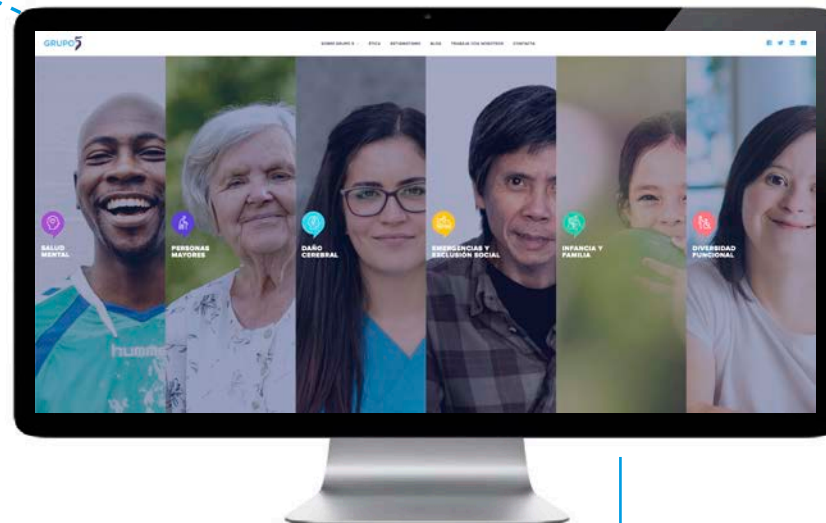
GRUPO 5

SOBRE GRUPO 5 · ÉTICA · ESTÁNDARES · BLOG · TRABAJA CON NOSOTROS · CONTACTA

SALUD MENTAL

PERSONAS MAYORES

DAÑO CEREBRAL

EMERGENCIAS Y EXCLUSIÓN SOCIAL

INFANCIA Y FAMILIA

DIVERSIDAD FUNCIONAL

hummel